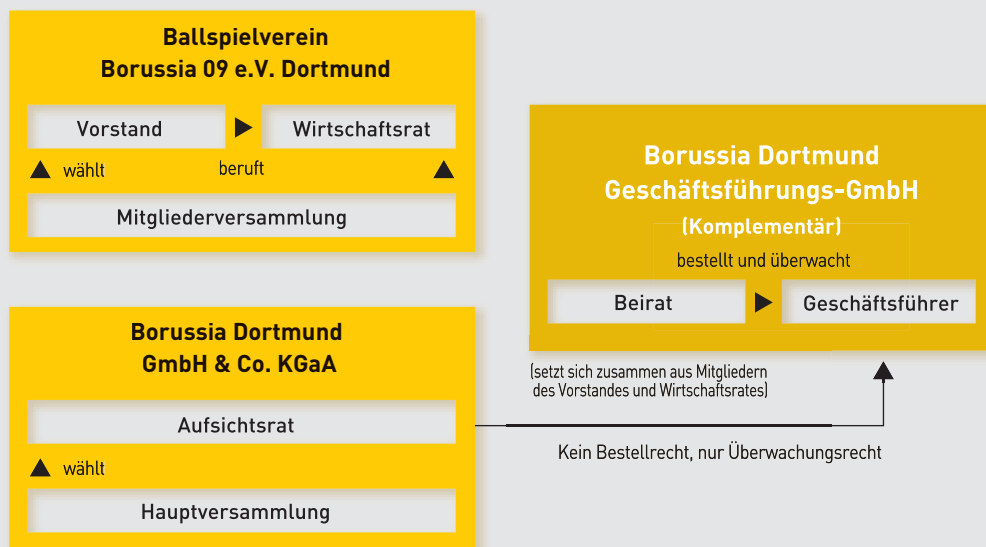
Ballspielverein
Borussia 09 e.V. Dortmund

Vorstand

Wirtschaftsrat

wählt

beruft

Mitgliederversammlung

Borussia Dortmund
Geschäftsführungs-GmbH
(Komplementär)

bestellt und überwacht

Beirat

Geschäftsführer

(setzt sich zusammen aus Mitgliedern des Vorstandes und Wirtschaftsrates)

Borussia Dortmund
GmbH & Co. KGaA

Aufsichtsrat

wählt

Hauptversammlung

Kein Bestellrecht, nur Überwachungsrecht